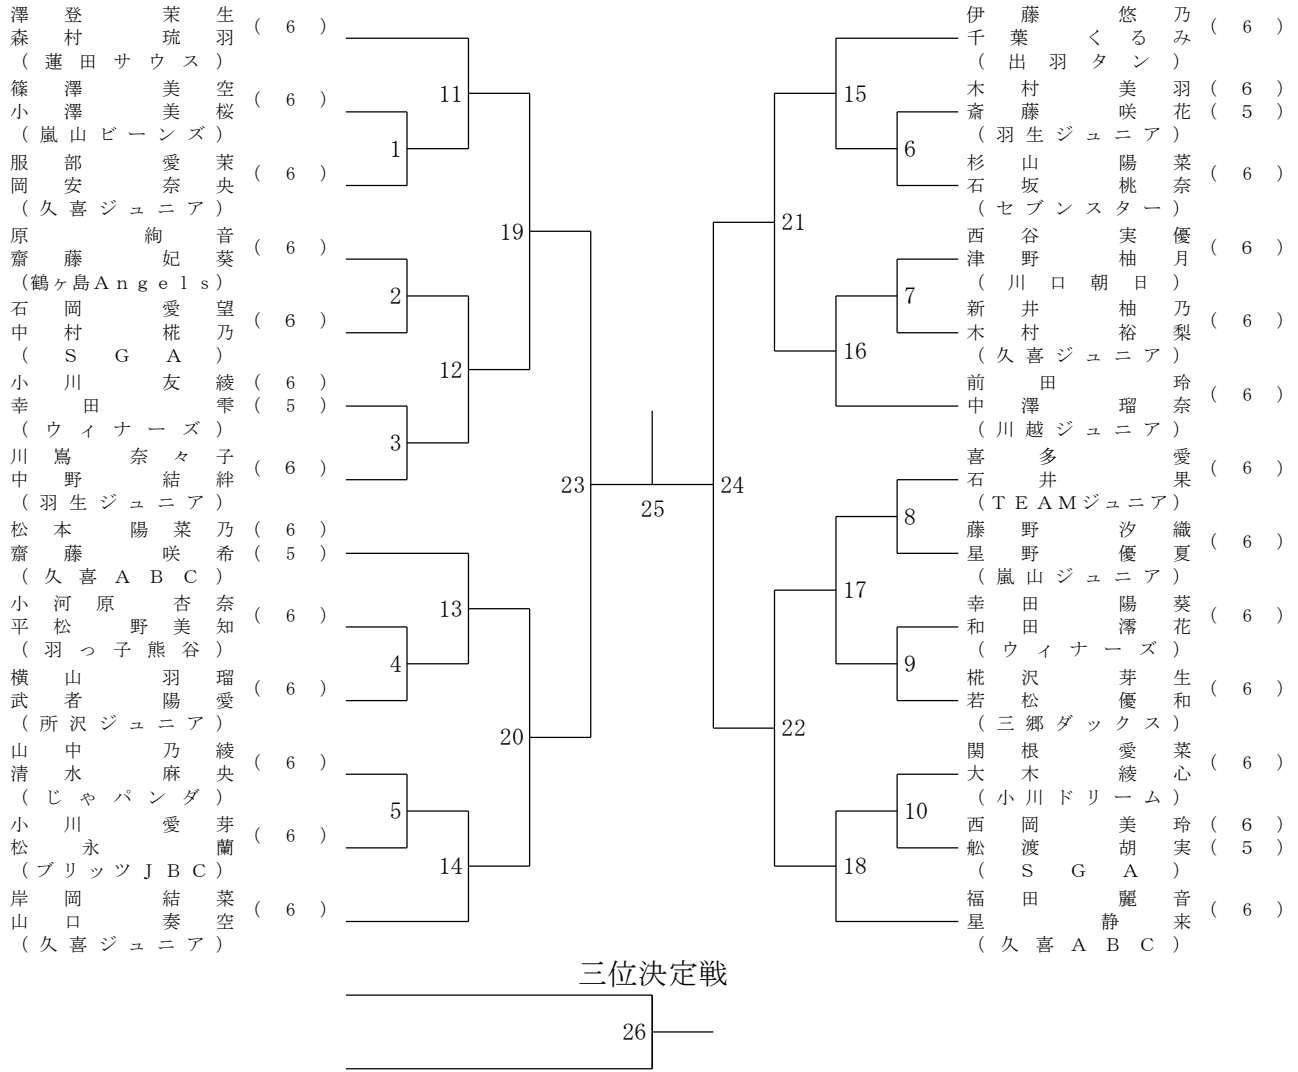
澤登茉生
森村琉羽 (6)
(蓮田サウス)
篠澤美空
小澤美桜 (6)
(嵐山ビーンズ)
服部愛茉
岡安奈央 (6)
(久喜ジュニア)
原絢音
齋藤妃葵 (6)
(鶴ヶ島Angels)
石岡愛望
中村椛乃 (6)
(SGA)
小川友綾 (6)
幸田雫 (5)
(ウィナーズ)
川嶌奈々子
中野結絆 (6)
(羽生ジュニア)
松本陽菜乃 (6)
齋藤咲希 (5)
(久喜ABC)
小河原杏奈
平松野美知 (6)
(羽っ子熊谷)
横山羽瑠
武者陽愛 (6)
(所沢ジュニア)
山中乃綾
清水麻央 (6)
(じゃパンダ)
小川愛芽
松永蘭 (6)
(ブリッツJBC)
岸岡結菜
山口奏空 (6)
(久喜ジュニア)

11
1
19
2
12
3
23
25
24
13
4
20
5
14

伊藤悠乃
千葉くるみ (6)
(出羽タン)
木村美羽 (6)
斎藤咲花 (5)
(羽生ジュニア)
杉山陽菜
石坂桃奈 (6)
(セブンスター)
西谷実優
津野柚月 (6)
(川口朝日)
新井柚乃
木村裕梨 (6)
(久喜ジュニア)
前田玲
中澤瑠奈 (6)
(川越ジュニア)
喜多愛
石井果 (6)
(TEAMジュニア)
藤野汐織
星野優夏 (6)
(嵐山ジュニア)
幸田陽葵
和田澪花 (6)
(ウィナーズ)
椛沢芽生
若松優和 (6)
(三郷ダックス)
関根愛菜
大木綾心 (6)
(小川ドリーム)
西岡美玲 (6)
船渡胡実 (5)
(SGA)
福田麗音
星静来 (6)
(久喜ABC)

15
6
21
7
16
8
17
9
22
10
18

三位決定戦
26